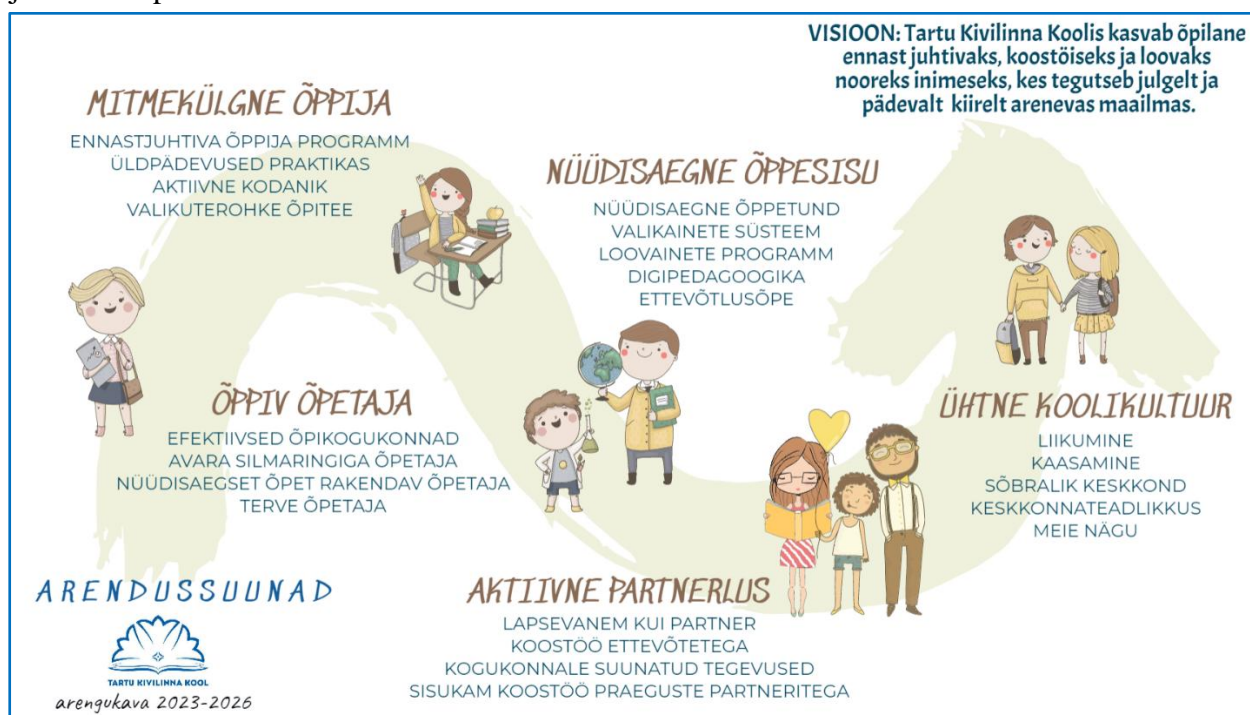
VISIOON: Tartu Kivilinna Koolis kasvab õpilane ennast juhtivaks, koostöiseks ja loovaks nooreks inimeseks, kes tegutseb julgelt ja pädevalt kiirelt arenevas maailmas.

MITMEKÜLGNE ÕPPIJA
ENNASTJUHTIVA ÕPPIJA PROGRAMM
ÜLDPÄDEVUSED PRAKTIKAS
AKTIIVNE KODANIK
VALIKUTEROHKE ÕPITEE

NÜÜDISAEGNE ÕPPESISU
NÜÜDISAEGNE ÕPPETUND
VALIKAINETE SÜSTEEM
LOOVAINETE PROGRAMM
DIGIPEDAGOOGIKA
ETTEVÕTLUSÕPE

ÕPPIV ÕPETAJA
EFEKTIIVSED ÕPIKOGUKONNAD
AVARA SILMARINGIGA ÕPETAJA
NÜÜDISAEGSET ÕPET RAKENDAV ÕPETAJA
TERVE ÕPETAJA

ÜHTNE KOOLIKULTUUR
LIIKUMINE
KAASAMINE
SÕBRALIK KESKKOND
KESKKONNATEADLIKKUS
MEIE NÄGU

ARENDUSSUUNAD
TARTU KIVILINNA KOOL
arengukava 2023-2026

AKTIIVNE PARTNERLUS
LAPSEVANEM KUI PARTNER
KOOSTÖÖ ETTEVÕTETEGA
KOGUKONNALE SUUNATUD TEGEVUSED
SISUKAM KOOSTÖÖ PRAEGUSTE PARTNERITEGA